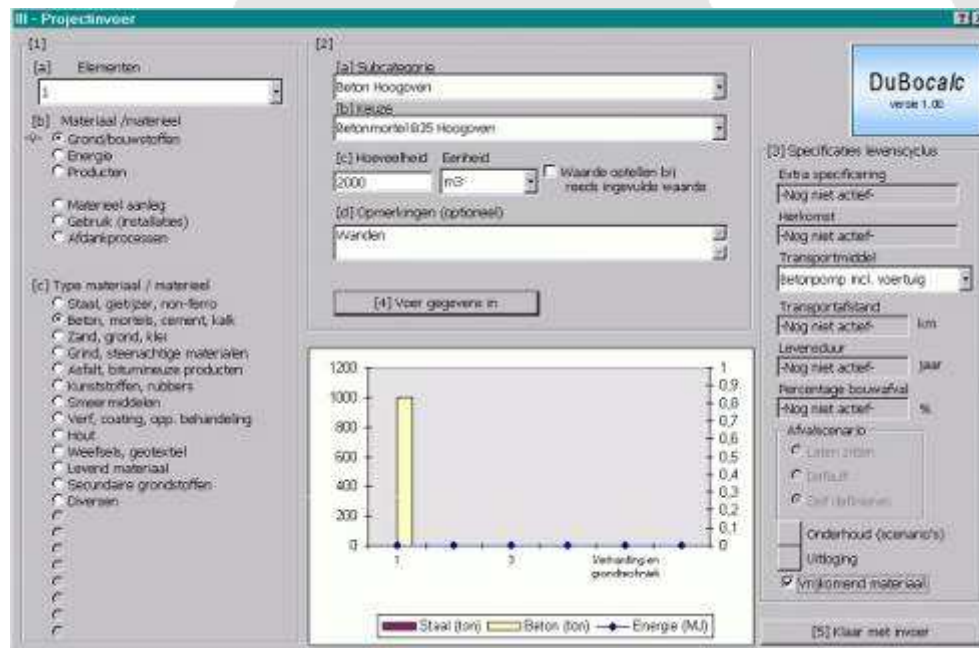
III - Projectinvoer

[1]

[a] Elementen

1

[b] Materiaal /materieel

Grond/bouwstoffen
Energie
Producten

Materieel aanleg
Gebruik (installaties)
Afdankprocessen

[c] Type materiaal / materieel

Staal, gietijzer, non-ferro
Beton, mortels, cement, kalk
Zand, grond, klei
Grind, steenachtige materialen
Asfalt, bitumineuze producten
Kunststoffen, rubbers
Smeermiddelen
Verf, coating, opp. behandeling
Hout
Weefsels, geotextiel
Levend materiaal
Secundaire grondstoffen
Diversen

[2]

[a] Subcategorie

Beton Hoogovens

[b] Keuze

Betonmortel B35 Hoogoven

[c] Hoeveelheid

2000

Eenheid

m3

Waarde optellen bij reeds ingevulde waarde

[d] Opmerkingen (optioneel)

Wanden

[4] Voer gegevens in

1200
1000
800
600
400
200
0

1
0,9
0,8
0,7
0,6
0,5
0,4
0,3
0,2
0,1
0

1
3
Verhardingen grondwerk

Staal (ton)
Beton (ton)
Energie (MJ)

DuBocalc
versie 1.00

[3] Specificaties levenscyclus

Extra specificering

-Nog niet actief-

Herkomst

-Nog niet actief-

Transportmiddel

Betonpomp incl. voertuig

Transportafstand

-Nog niet actief-

km

Levensduur

-Nog niet actief-

jaar

Percentage bouwafval

-Nog niet actief-

%

Afvalscenario

Laten zitten
Default
Zelf definiëren

Onderhoud (scenario's)

Uitloging

Vrijkomend materiaal

[5] Klaar met invoer